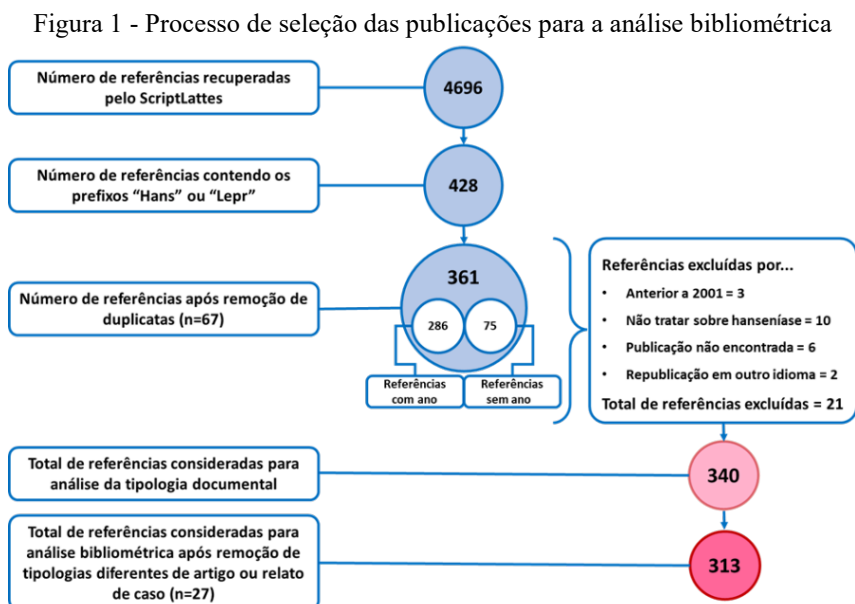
Figura 1 - Processo de seleção das publicações para a análise bibliométrica

Número de referências recuperadas pelo ScriptLattes

4696

Número de referências contendo os prefixos "Hans" ou "Lepr"

428

Número de referências após remoção de duplicatas (n=67)

361

286

75

Referências com ano

Referências sem ano

Referências excluídas por...

• Anterior a 2001 = 3

• Não tratar sobre hanseníase = 10

• Publicação não encontrada = 6

• Republicação em outro idioma = 2

Total de referências excluídas = 21

Total de referências consideradas para análise da tipologia documental

340

Total de referências consideradas para análise bibliométrica após remoção de tipologias diferentes de artigo ou relato de caso (n=27)

313